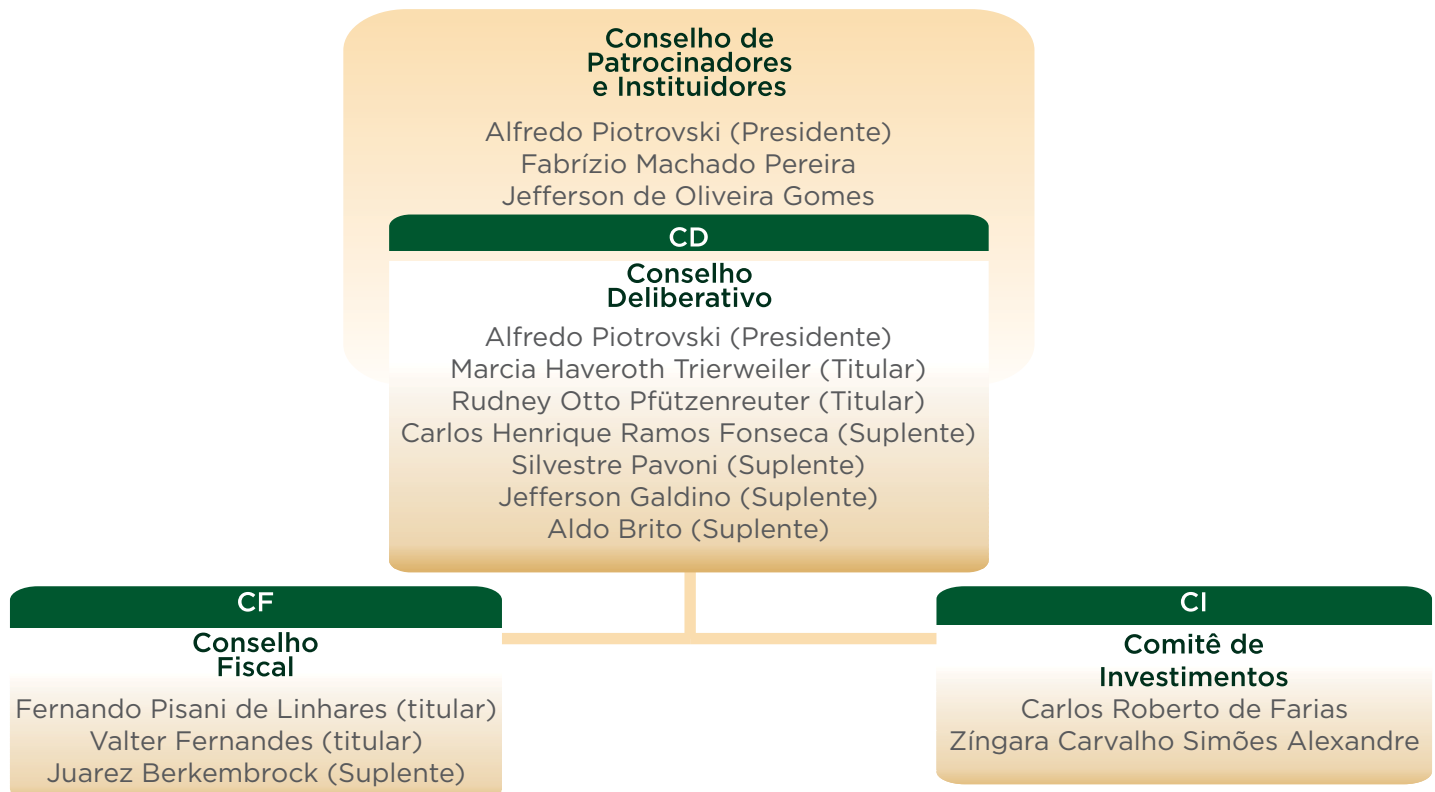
Conselho de Patrocinadores e Instituidores

Alfredo Piotrovski (Presidente)
Fabrízio Machado Pereira
Jefferson de Oliveira Gomes

CD

Conselho Deliberativo

Alfredo Piotrovski (Presidente)
Marcia Haveroth Trierweiler (Titular)
Rudney Otto Pfützenreuter (Titular)
Carlos Henrique Ramos Fonseca (Suplente)
Silvestre Pavoni (Suplente)
Jefferson Galdino (Suplente)
Aldo Brito (Suplente)

CF

Conselho Fiscal

Fernando Pisani de Linhares (titular)
Valter Fernandes (titular)
Juarez Berkembrock (Suplente)

CI

Comitê de Investimentos

Carlos Roberto de Farias
Zíngara Carvalho Simões Alexandre